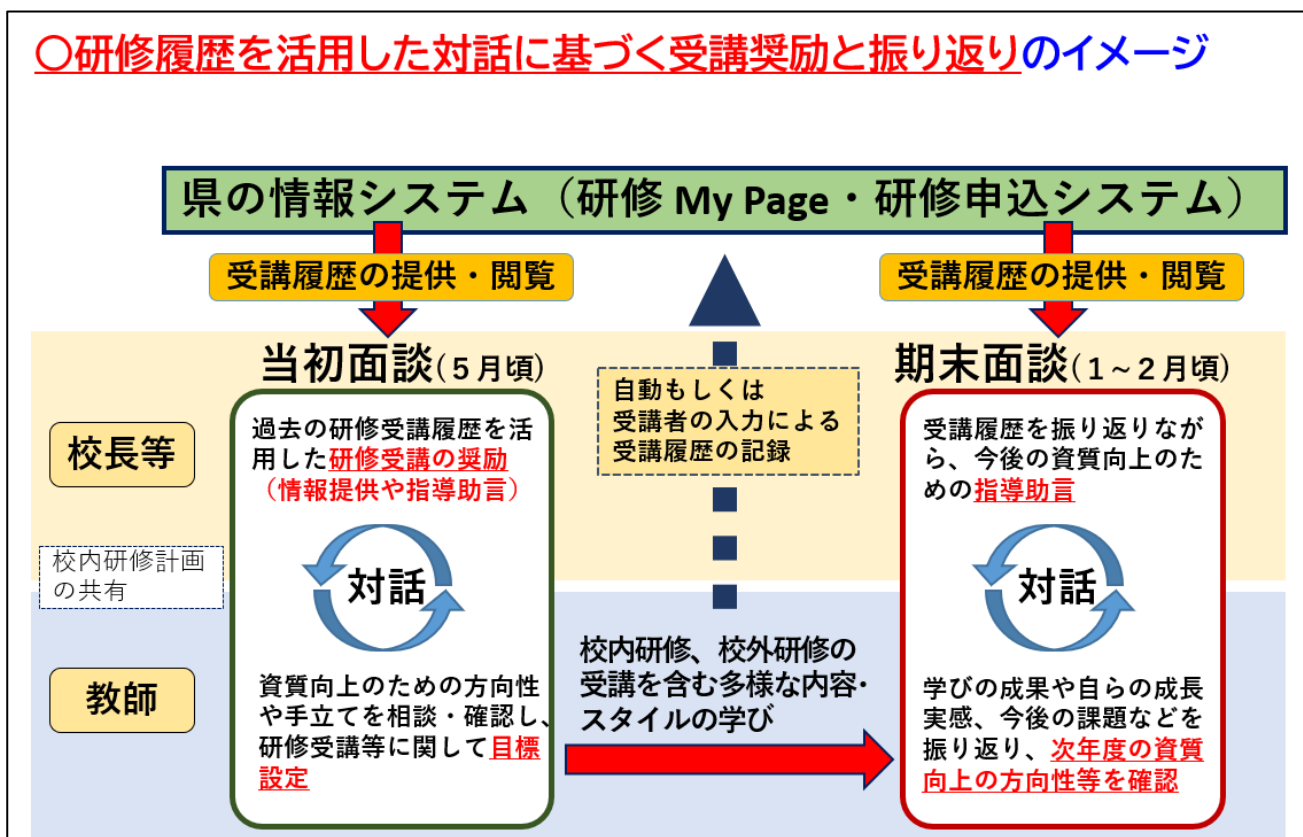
○研修履歴を活用した対話に基づく受講奨励と振り返りのイメージ

県の情報システム（研修 My Page・研修申込システム）

受講履歴の提供・閲覧

受講履歴の提供・閲覧

当初面談（５月頃）

期末面談（１～２月頃）

自動もしくは受講者の入力による受講履歴の記録

校長等

校内研修計画の共有

教師

過去の研修受講履歴を活用した研修受講の奨励（情報提供や指導助言）

対話

資質向上のための方向性や手立てを相談・確認し、研修受講等に関して目標設定

校内研修、校外研修の受講を含む多様な内容・スタイルの学び

受講履歴を振り返りながら、今後の資質向上のための指導助言

対話

学びの成果や自らの成長実感、今後の課題などを振り返り、次年度の資質向上の方向性等を確認